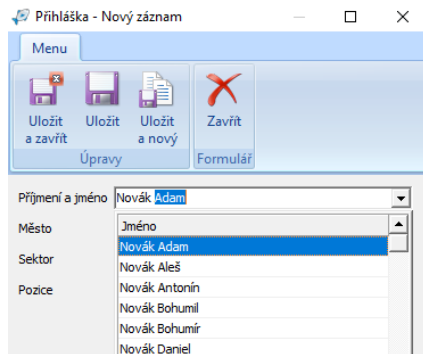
Přihláška - Nový záznam

Menu

Uložit a zavřít
Uložit
Uložit a nový
Úpravy
Zavřít
Formulář

Příjmení a jméno Novák Adam
Město
Sektor
Pozice

| Jméno |
|---|
| Novák Adam |
| Novák Aleš |
| Novák Antonín |
| Novák Bohumil |
| Novák Bohumír |
| Novák Daniel |